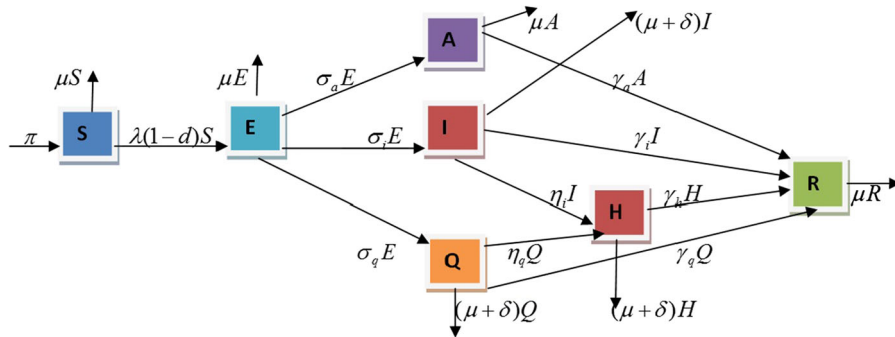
$\mu A$

$(\mu+\delta)I$

A

$\mu S$

$\mu E$

$\sigma_a E$

$\gamma_a A$

I

$\pi$

S

$\lambda(1-d)S$

E

$\sigma_i E$

$\gamma_i I$

R

$\mu R$

$\eta_i I$

H

$\gamma_h H$

$\sigma_q E$

Q

$\eta_q Q$

$\gamma_q Q$

$(\mu+\delta)Q$

$(\mu+\delta)H$